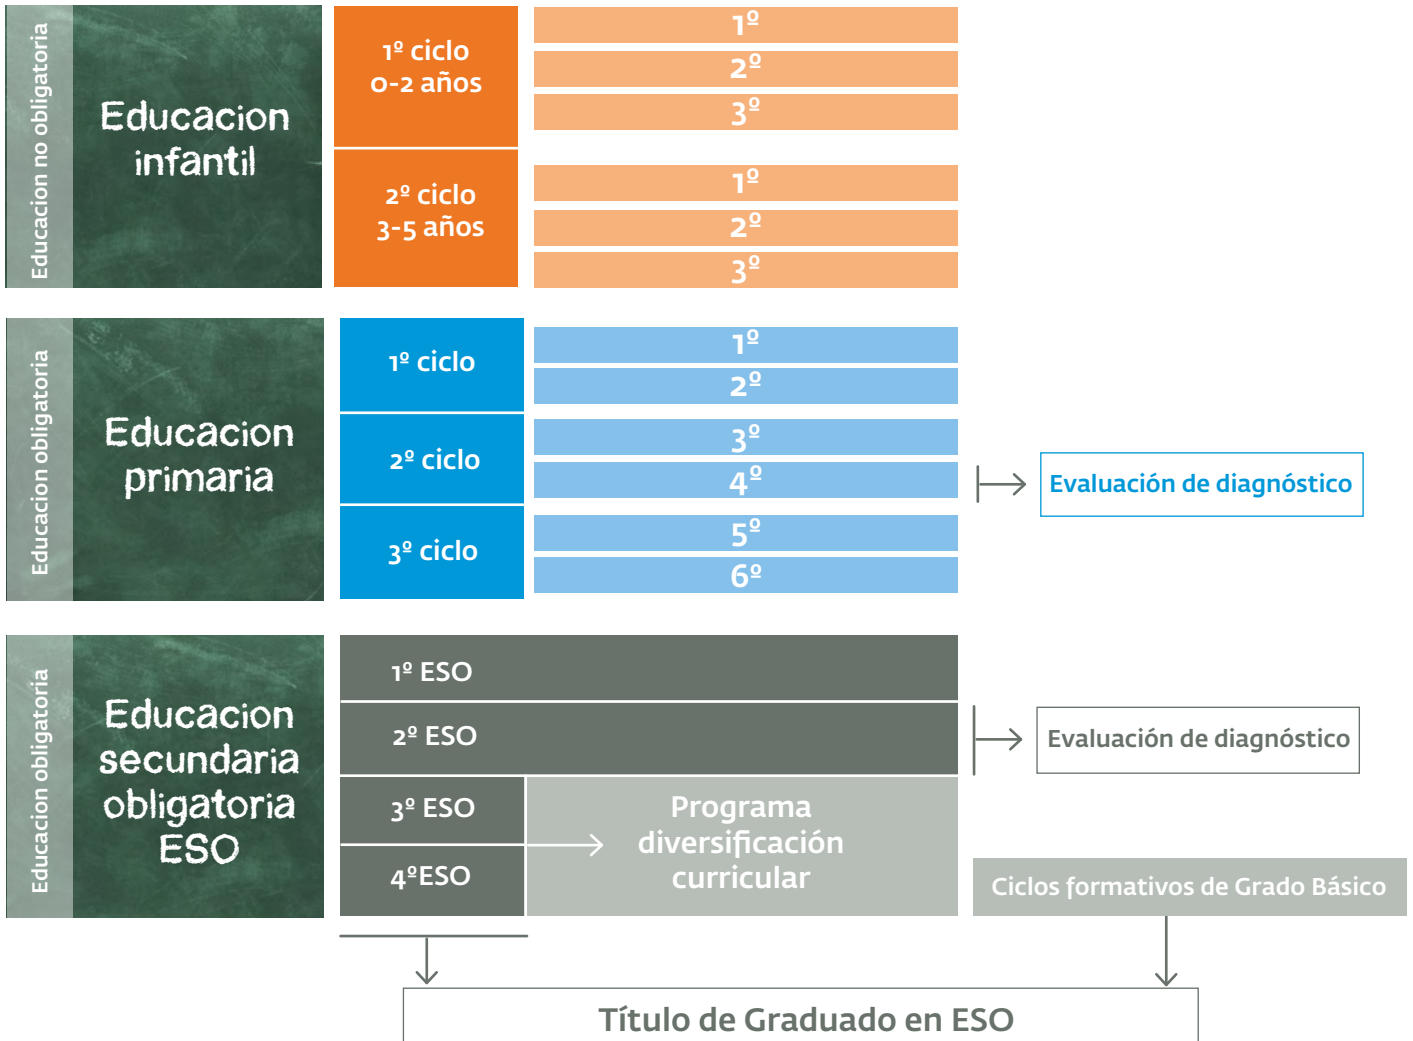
Educacion no obligatoria

Educacion infantil

1º ciclo
0-2 años

1º
2º
3º

2º ciclo
3-5 años

1º
2º
3º

Educacion obligatoria

Educacion primaria

1º ciclo

1º
2º

2º ciclo

3º
4º

Evaluación de diagnóstico

3º ciclo

5º
6º

Educacion obligatoria

Educacion secundaria obligatoria ESO

1º ESO

2º ESO

Evaluación de diagnóstico

3º ESO

4ºESO

Programa diversificación curricular

Ciclos formativos de Grado Básico

Título de Graduado en ESO